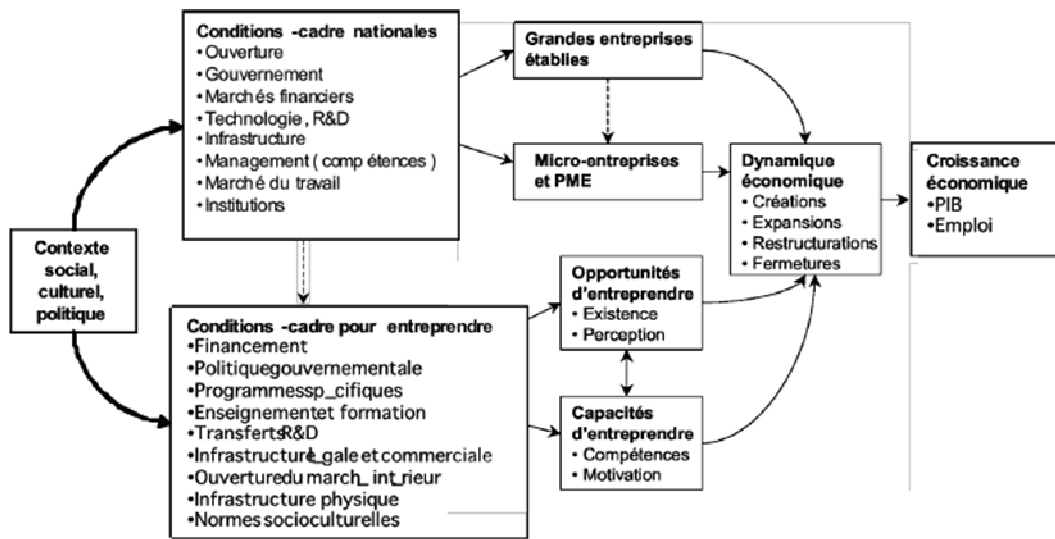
Conditions -cadre nationales
• Ouverture
• Gouvernement
• Marchés financiers
• Technologie , R&D
• Infrastructure
• Management ( comp étences )
• Marché du travail
• Institutions

Grandes entreprises établies

Micro-entreprises et PME

Dynamique économique
• Créations
• Expansions
• Restructurations
• Fermetures

Croissance économique
•PIB
•Emploi

Contexte social, culturel, politique

Opportunités d'entreprendre
• Existence
• Perception

Capacités d'entreprendre
• Compétences
• Motivation

Conditions -cadre pour entreprendre
•Financement
•Politiquegouvernementale
•Programmessp_cifiques
•Enseignementet formation
•TransfertsR&D
•Infrastructure_gale et commerciale
•Ouverturedu march_ int_rieur
•Infrastructure physique
•Normes socioculturelles